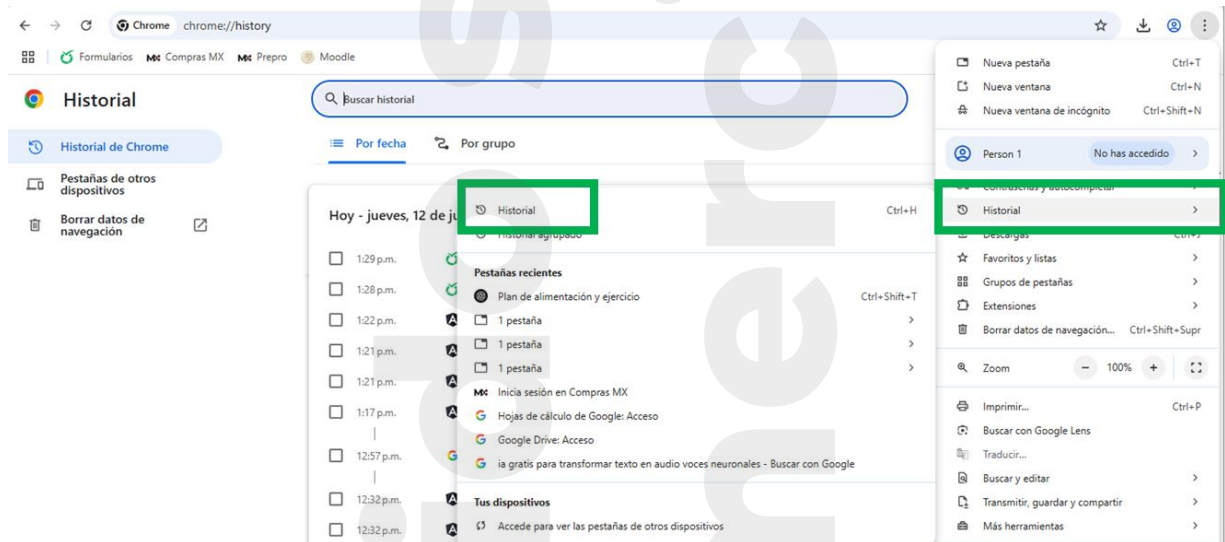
Chrome chrome://history

Formularios Compras MX Prepro Moodle

Historial

Buscar historial

Historial de Chrome

Pestañas de otros dispositivos

Borrar datos de navegación

Por fecha Por grupo

Hoy - jueves, 12 de ju

1:29 p.m.
1:28 p.m.
1:22 p.m.
1:21 p.m.
1:21 p.m.
1:17 p.m.
12:57 p.m.
12:32 p.m.
12:32 p.m.

Historial Ctrl+H
Historial agrupado

Pestañas recientes
Plan de alimentación y ejercicio Ctrl+Shift+T
1 pestaña
1 pestaña
1 pestaña
Inicia sesión en Compras MX
Hojas de cálculo de Google: Acceso
Google Drive: Acceso
ia gratis para transformar texto en audio voces neuronales - Buscar con Google

Tus dispositivos
Accede para ver las pestañas de otros dispositivos

Nueva pestaña Ctrl+T
Nueva ventana Ctrl+N
Nueva ventana de incógnito Ctrl+Shift+N

Person 1 No has accedido

Contraseñas y autocompletar
Historial
Descargas
Favoritos y listas
Grupos de pestañas
Extensiones
Borrar datos de navegación... Ctrl+Shift+Supr

Zoom − 100% +

Imprimir... Ctrl+P
Buscar con Google Lens
Traducir...
Buscar y editar
Transmitir, guardar y compartir
Más herramientas